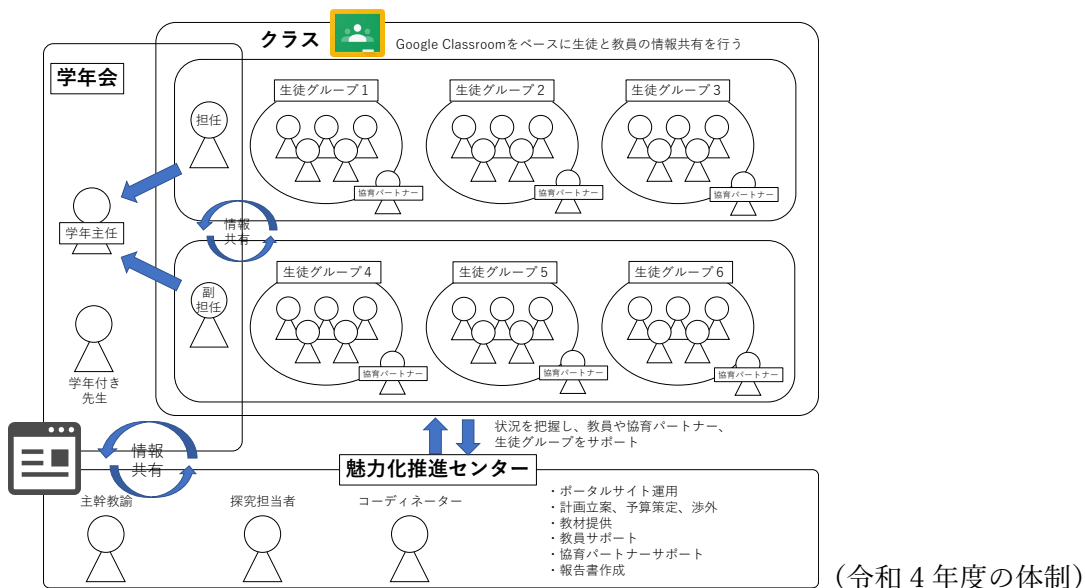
クラス

Google Classroomをベースに生徒と教員の情報共有を行う

学年会

担任

生徒グループ 1

生徒グループ 2

生徒グループ 3

協育パートナー

協育パートナー

協育パートナー

学年主任

情報共有

副担任

生徒グループ 4

生徒グループ 5

生徒グループ 6

協育パートナー

協育パートナー

協育パートナー

学年付き先生

情報共有

状況を把握し、教員や協育パートナー、生徒グループをサポート

魅力化推進センター

主幹教諭

探究担当者

コーディネーター

・ポータルサイト運用
・計画立案、予算策定、渉外
・教材提供
・教員サポート
・協育パートナーサポート
・報告書作成

（令和 4 年度の体制）